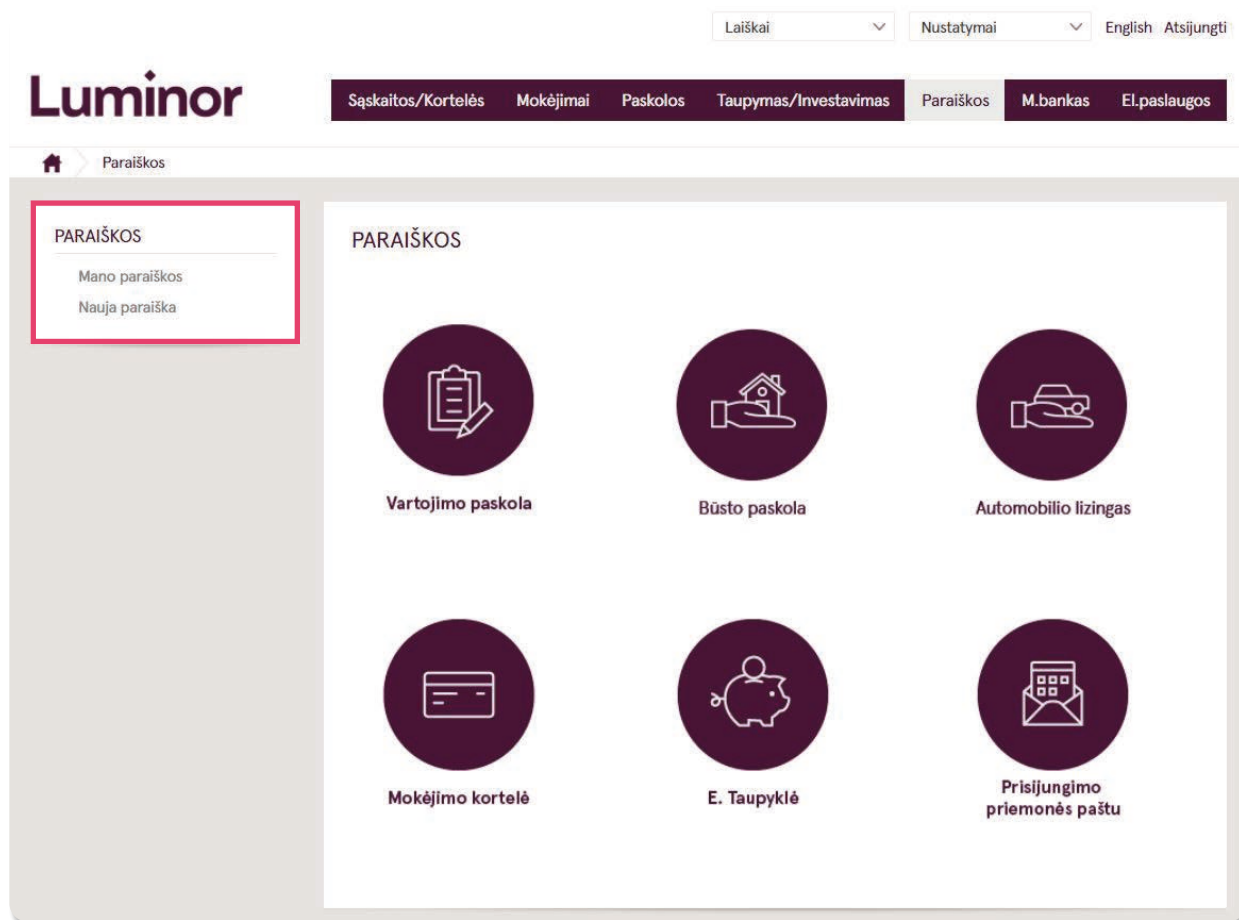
Laiškai
Nustatymai
English Atsijungti

Luminor

Sąskaitos/Kortelės Mokėjimai Paskolos Taupymas/Investavimas Paraiškos M.bankas El.paslaugos

Paraiškos

PARAIŠKOS
Mano paraiškos
Nauja paraiška

PARAIŠKOS

Vartojimo paskola

Būsto paskola

Automobilio lizingas

Mokėjimo kortelė

E. Taupyklė

Prisijungimo priemonės paštu